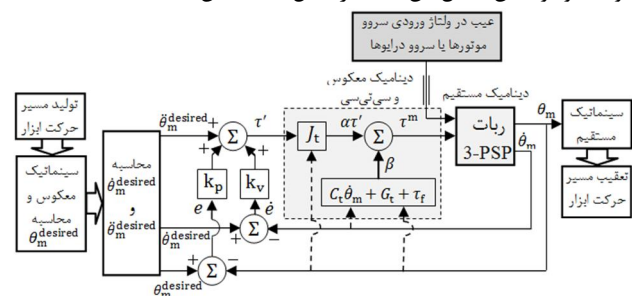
عیب در ولتاژ ورودی سروو موتورها یا سروو درایوها

دینامیک معکوس و سی‌تی‌سی

دینامیک مستقیم

تولید مسیر حرکت ابزار

سینماتیک معکوس و محاسبه $\theta_m^{desired}$

محاسبه $\dot{\theta}_m^{desired}$ و $\ddot{\theta}_m^{desired}$

$\ddot{\theta}_m^{desired}$

$\dot{\theta}_m^{desired}$

$\theta_m^{desired}$

$+$ $\Sigma$ $+$ $+$

$\tau'$

$k_p$

$k_v$

$e$

$\dot{e}$

$+$ $\Sigma$ $-$

$+$ $\Sigma$ $-$

$J_t$

$\alpha\tau'$

$\Sigma$

$\tau^m$

$\beta$

$C_t\dot{\theta}_m + G_t + \tau_f$

ربات 3-PSP

$\theta_m$

$\dot{\theta}_m$

سینماتیک مستقیم

تعقیب مسیر حرکت ابزار